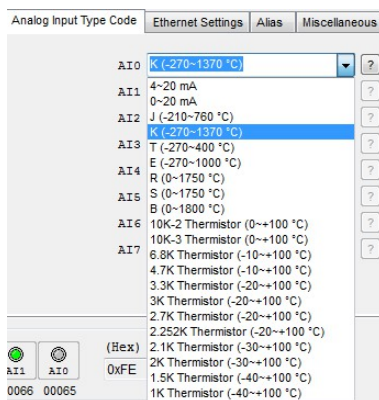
Analog Input Type Code | Ethernet Settings | Alias | Miscellaneous

AI0 K (-270~1370 °C)
AI1
AI2
AI3
AI4
AI5
AI6
AI7

4~20 mA
0~20 mA
J (-210~760 °C)
K (-270~1370 °C)
T (-270~400 °C)
E (-270~1000 °C)
R (0~1750 °C)
S (0~1750 °C)
B (0~1800 °C)
10K-2 Thermistor (0~+100 °C)
10K-3 Thermistor (0~+100 °C)
6.8K Thermistor (-10~+100 °C)
4.7K Thermistor (-10~+100 °C)
3.3K Thermistor (-20~+100 °C)
3K Thermistor (-20~+100 °C)
2.7K Thermistor (-20~+100 °C)
2.252K Thermistor (-20~+100 °C)
2.1K Thermistor (-30~+100 °C)
2K Thermistor (-30~+100 °C)
1.5K Thermistor (-40~+100 °C)
1K Thermistor (-40~+100 °C)

?
?
?
?
?
?
?
?

(Hex)
0xFE

AI1 AI0
0066 00065